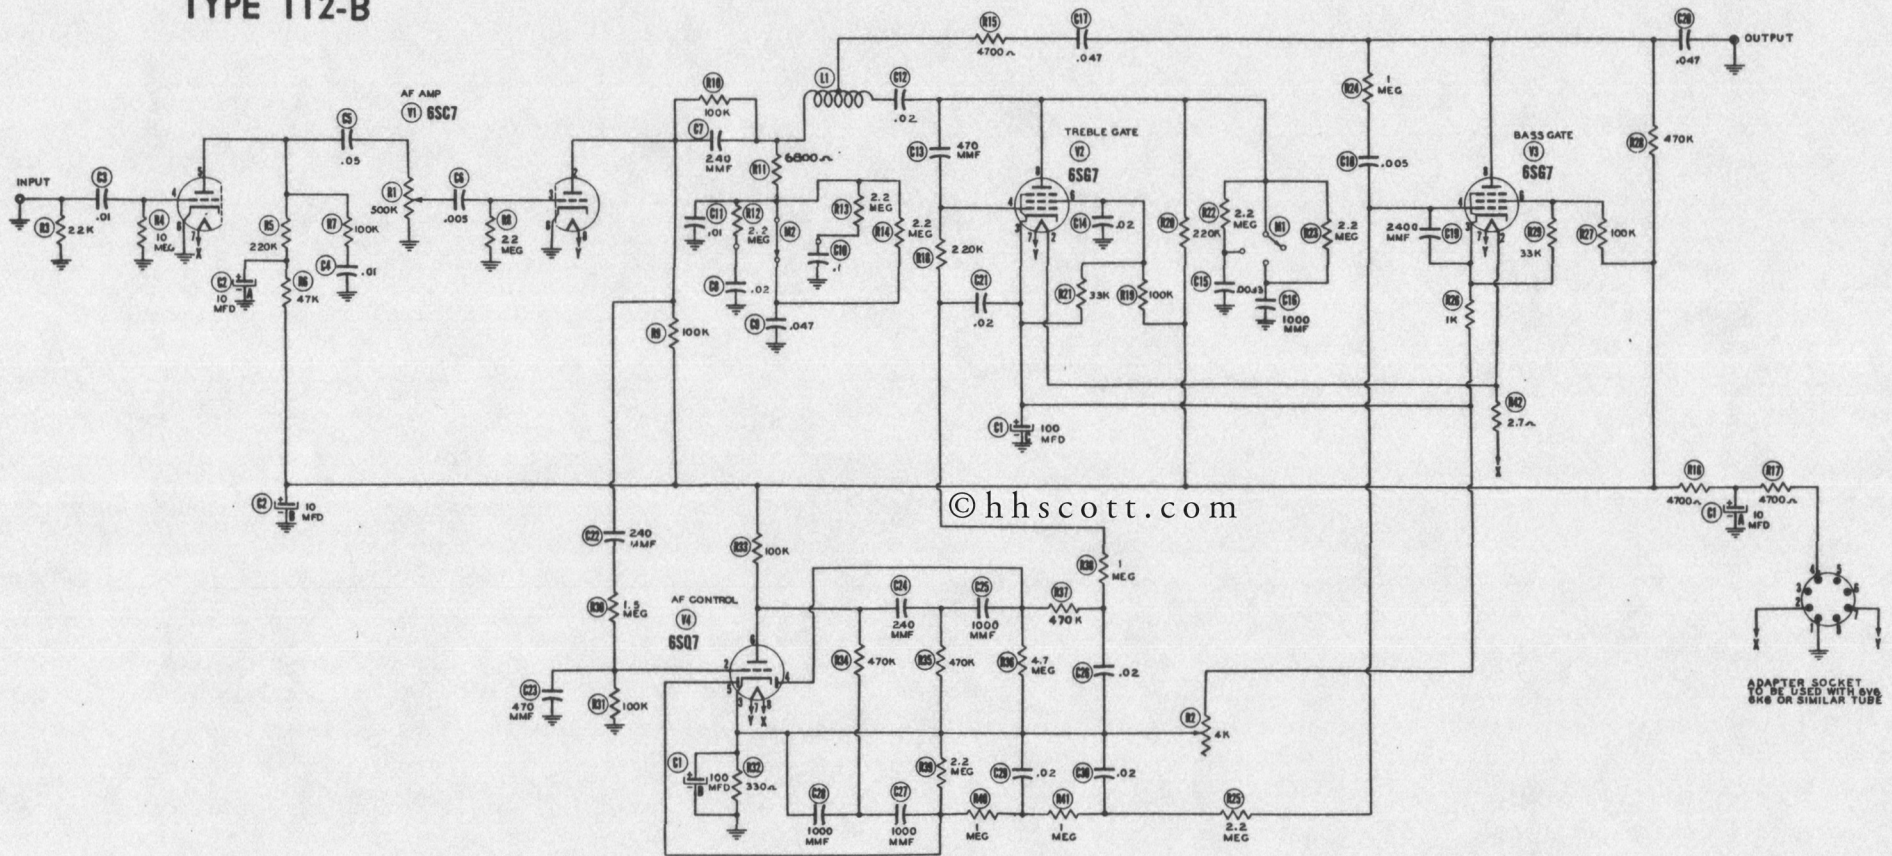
TYPE 112-B

INPUT
C3 .01
R3 2.2K
R4 10 MEG
AF AMP
V1 6SC7
C5 .05
R5 220K
R7 100K
R1 500K
C6 .005
R8 2.2 MEG
C4 .01
C2 10 MFD
R6 47K
C2 10 MFD
R10 100K
C7 240 MMF
R11 6800Ω
L1
C12 .02
R15 4700Ω
C17 .047
C11 .01
R12 2.2 MEG
M2
R13 2.2 MEG
C10 .1
R14 2.2 MEG
C8 .02
C9 .047
R9 100K
C13 470 MMF
TREBLE GATE
V2 6SG7
C14 .02
R18 220K
C21 .02
R21 33K
R19 100K
C1 100 MFD
R20 220K
R22 2.2 MEG
M1
R23 2.2 MEG
C15 .0043
C16 1000 MMF
R24 1 MEG
C18 .005
BASS GATE
V3 6SG7
2400 MMF
C19
R29 33K
R27 100K
R26 1K
M42 2.7Ω
X
R28 470K
C20 .047
OUTPUT
R16 4700Ω
C1 10 MFD
R17 4700Ω
©hhscott.com
C22 240 MMF
R30 1.5 MEG
R31 100K
C23 470 MMF
R33 100K
AF CONTROL
V4 6SQ7
C24 240 MMF
C25 1000 MMF
R37 470K
R38 1 MEG
R34 470K
R35 470K
R36 4.7 MEG
C26 .02
R2 4K
C1 100 MFD
R32 330Ω
C28 1000 MMF
C27 1000 MMF
R39 2.2 MEG
C29 .02
C30 .02
R40 1 MEG
R41 1 MEG
R25 2.2 MEG
X
Y
ADAPTER SOCKET TO BE USED WITH 6V6, 6K6 OR SIMILAR TUBE